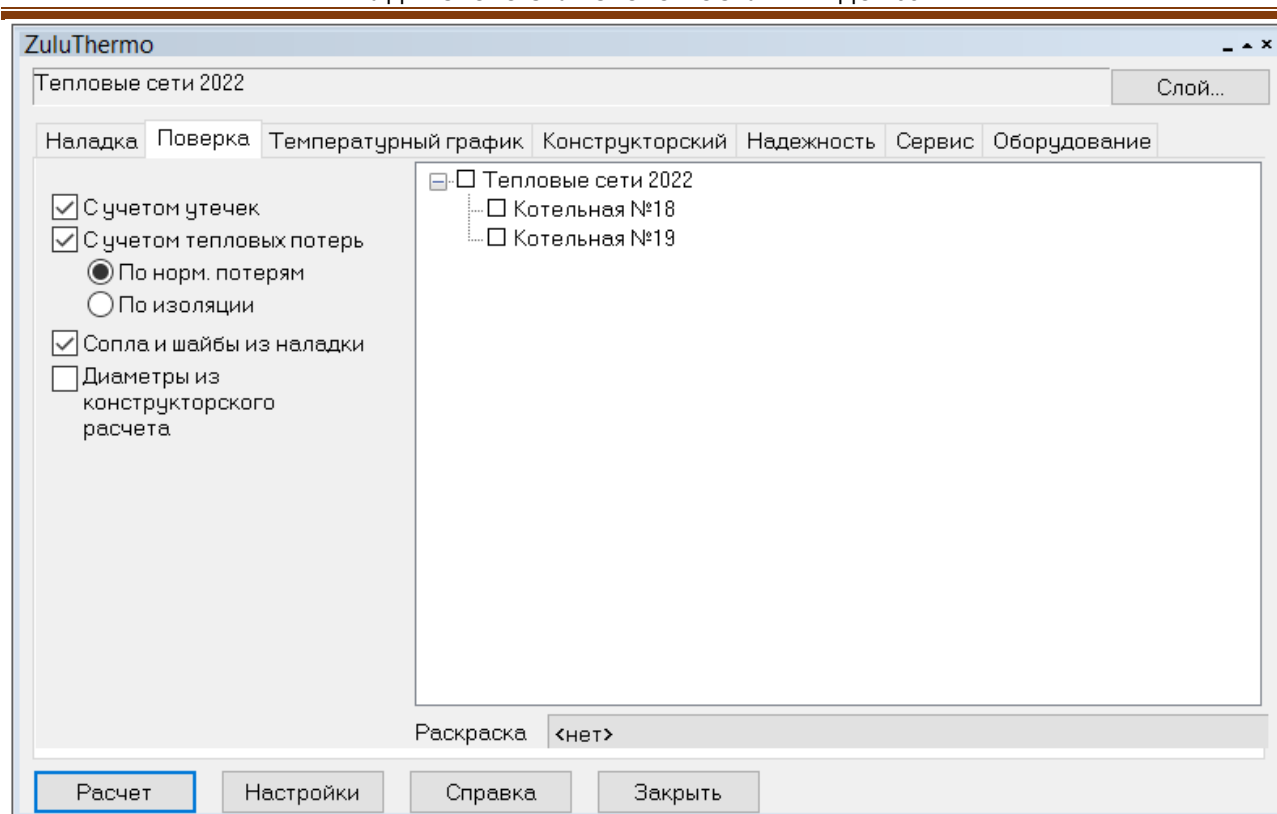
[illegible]

ZuluThermo

Тепловые сети 2022

Слой...

Наладка | Поверка | Температурный график | Конструкторский | Надежность | Сервис | Оборудование

С учетом утечек
С учетом тепловых потерь
По норм. потерям
По изоляции
Сопла и шайбы из наладки
Диаметры из конструкторского расчета

Тепловые сети 2022
Котельная №18
Котельная №19

Раскраска <нет>

Расчет
Настройки
Справка
Закрыть